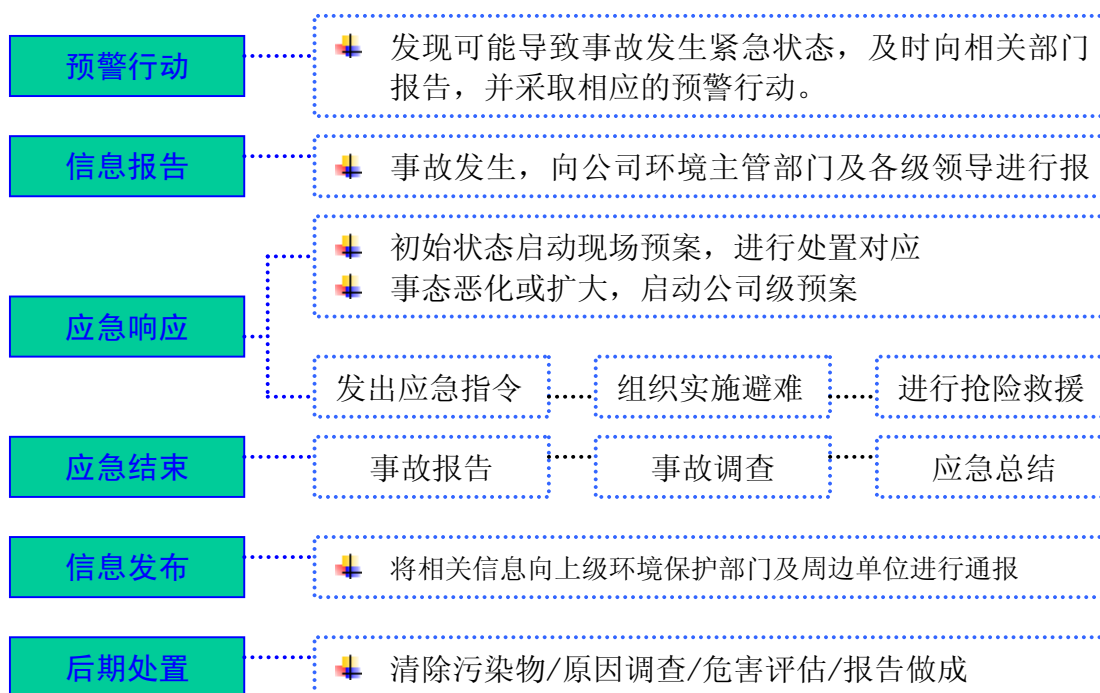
预警行动

发现可能导致事故发生紧急状态，及时向相关部门报告，并采取相应的预警行动。

信息报告

事故发生，向公司环境主管部门及各级领导进行报

应急响应

初始状态启动现场预案，进行处置对应

事态恶化或扩大，启动公司级预案

发出应急指令

组织实施避难

进行抢险救援

应急结束

事故报告

事故调查

应急总结

信息发布

将相关信息向上级环境保护部门及周边单位进行通报

后期处置

清除污染物/原因调查/危害评估/报告做成